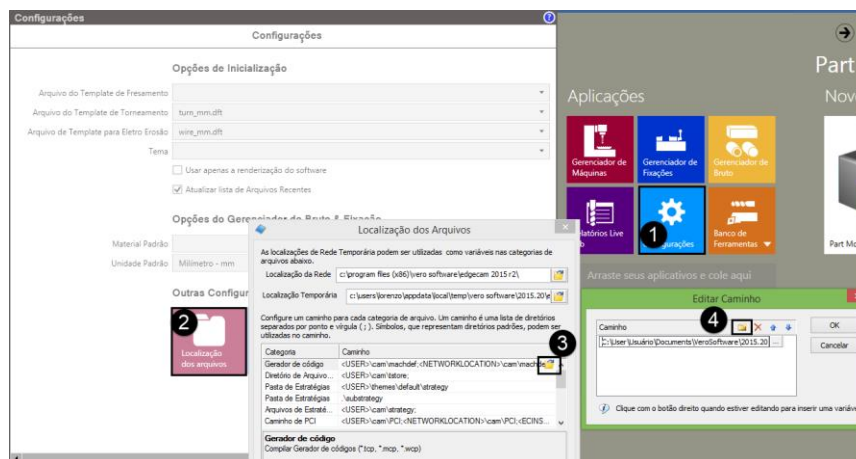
Configurações

Configurações

Opções de Inicialização

Arquivo do Template de Fresamento

Arquivo do Template de Torneamento turn_mm.dft

Arquivo de Template para Eletro Erosão wire_mm.dft

Tema

Usar apenas a renderização do software

Atualizar lista de Arquivos Recentes

Opções do Gerenciador de Bruto & Fixação

Material Padrão

Unidade Padrão Milímetro - mm

Outras Configur

2

Localização dos arquivos

Localização dos Arquivos

As localizações de Rede Temporária podem ser utilizadas como variáveis nas categorias de arquivos abaixo.

Localização da Rede c:\program files (x86)\vero software\edgecam 2015 r2\

Localização Temporária c:\users\lorenzo\appdata\local\temp\vero software\2015.20\

Configure um caminho para cada categoria de arquivo. Um caminho é uma lista de diretórios separados por ponto e vírgula ( ; ). Símbolos, que representam diretórios padrões, podem ser utilizadas no caminho.

3

| Categoria | Caminho |
|---|---|
| Gerador de código | <USER>\cam\machdef;<NETWORKLOCATION>\cam\mach |
| Diretório de Arquivo... | <USER>\cam\tstore; |
| Pasta de Estratégias | <USER>\themes\default\strategy |
| Pasta de Estratégias | ..\aubstrategy |
| Arquivos de Estraté... | <USER>\cam\strategy; |
| Caminho de PCI | <USER>\cam\PCI;<NETWORKLOCATION>\cam\PCI;<ECINS... |

Gerador de código
Compilar Gerador de códigos (*.tcp, *.mcp, *.wcp)

Aplicações

Gerenciador de Máquinas

Gerenciador de Fixações

Gerenciador de Bruto

Relatórios Live

1

Configurações

Banco de Ferramentas

Arraste seus aplicativos e cole aqui

Part

Nov

Part Mo

Editar Caminho

4

Caminho

C:\User\Usuário\Documents\VeroSoftware\2015.20

OK

Cancelar

Clique com o botão direito quando estiver editando para inserir uma variáv